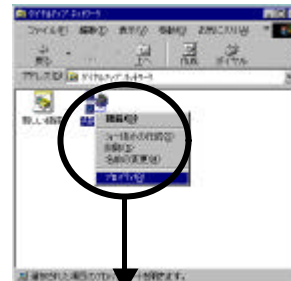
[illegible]
ファイル(F) 編集(E) 表示(V) 移動(G) お気に入り(A) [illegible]
戻る 上へ 切り取り コピー
アドレス(D) ダイヤルアップ ネットワーク
新しい接続
接続(O)
ショートカットの作成(S)
削除(D)
名前の変更(M)
プロパティ(R)
選択された項目のプロパティを表示します。